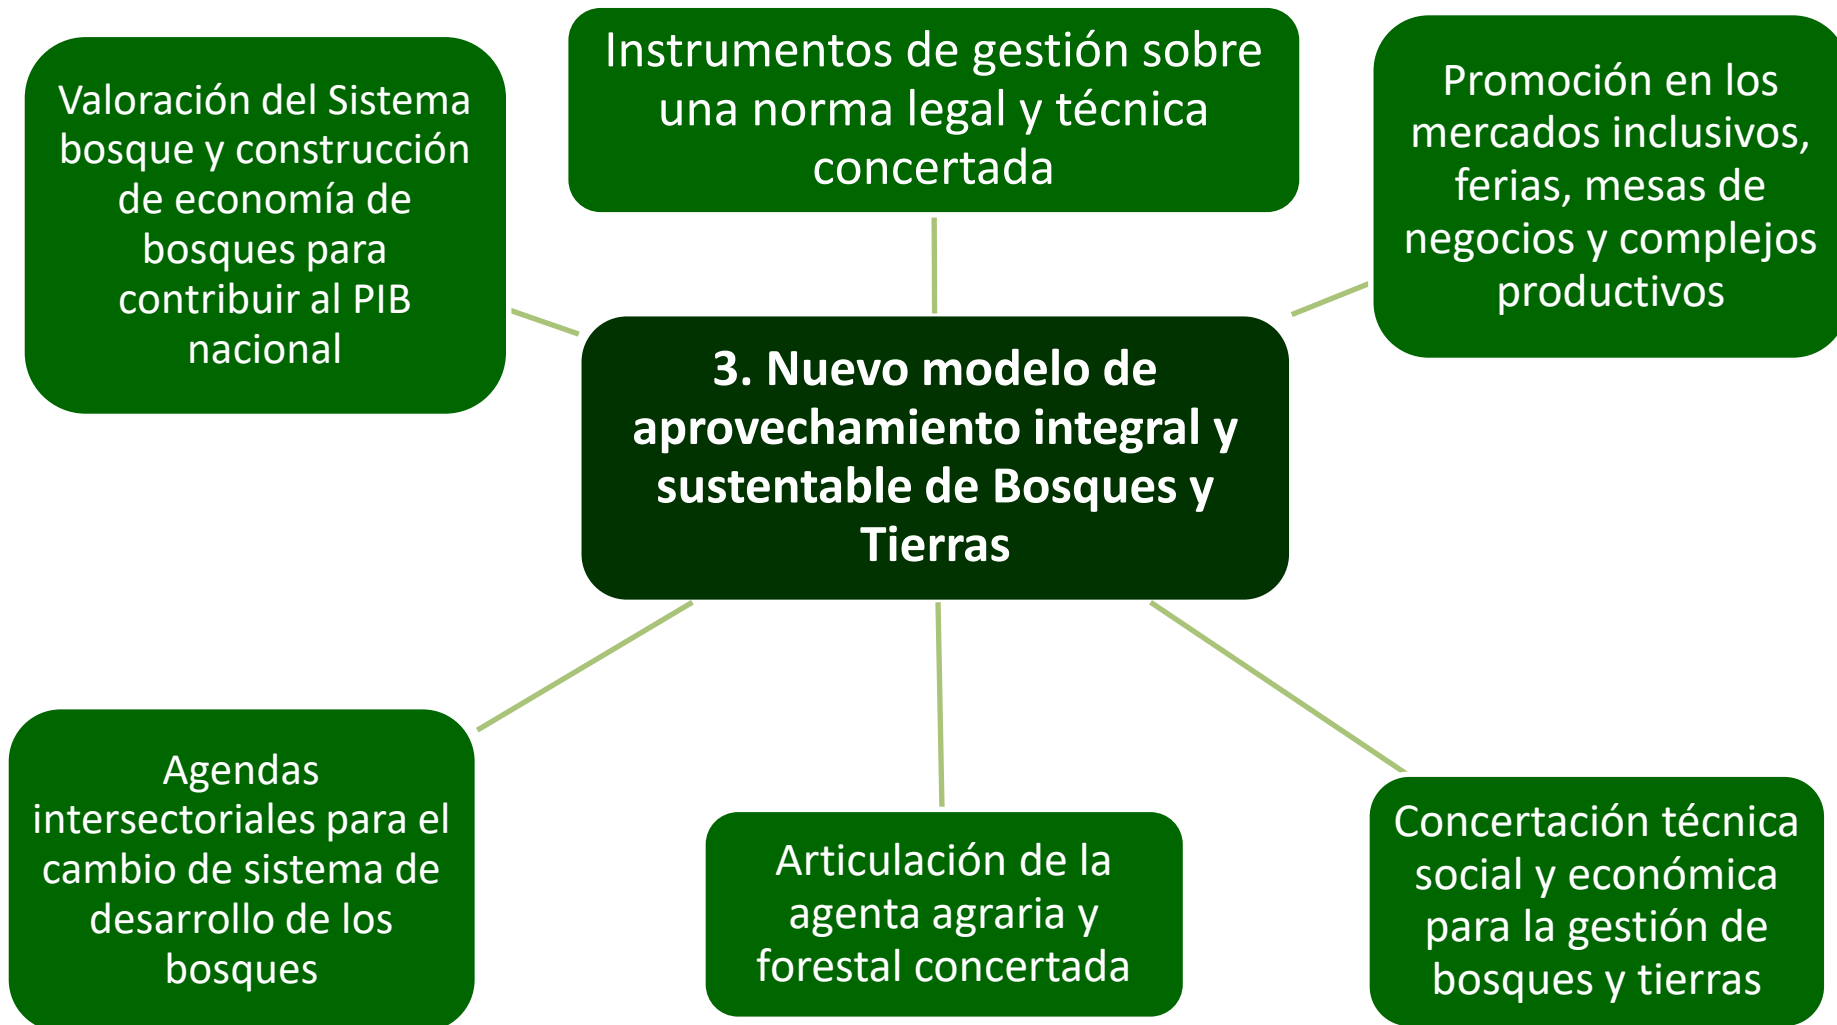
Instrumentos de gestión sobre una norma legal y técnica concertada

Valoración del Sistema bosque y construcción de economía de bosques para contribuir al PIB nacional

Promoción en los mercados inclusivos, ferias, mesas de negocios y complejos productivos

3. Nuevo modelo de aprovechamiento integral y sustentable de Bosques y Tierras

Agendas intersectoriales para el cambio de sistema de desarrollo de los bosques

Articulación de la agenta agraria y forestal concertada

Concertación técnica social y económica para la gestión de bosques y tierras